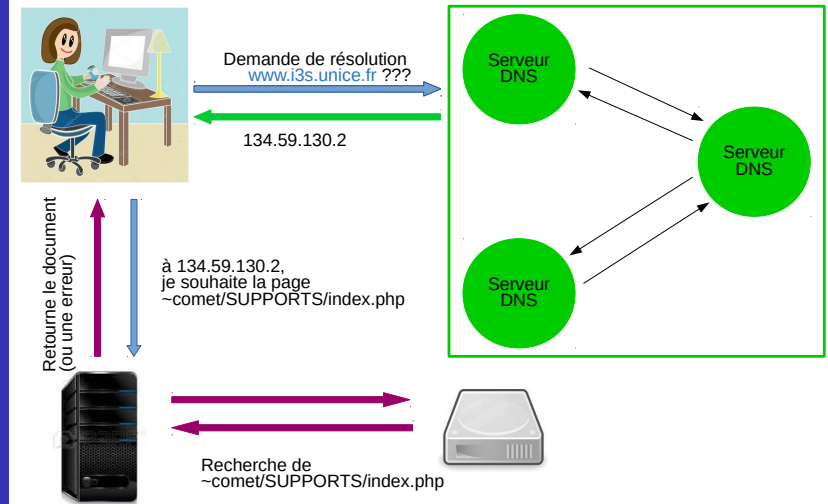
Demande de résolution
www.i3s.unice.fr ???

134.59.130.2

Serveur DNS

Serveur DNS

Serveur DNS

Retourne le document (ou une erreur)

à 134.59.130.2, je souhaite la page ~comet/SUPPORTS/index.php

Recherche de ~comet/SUPPORTS/index.php